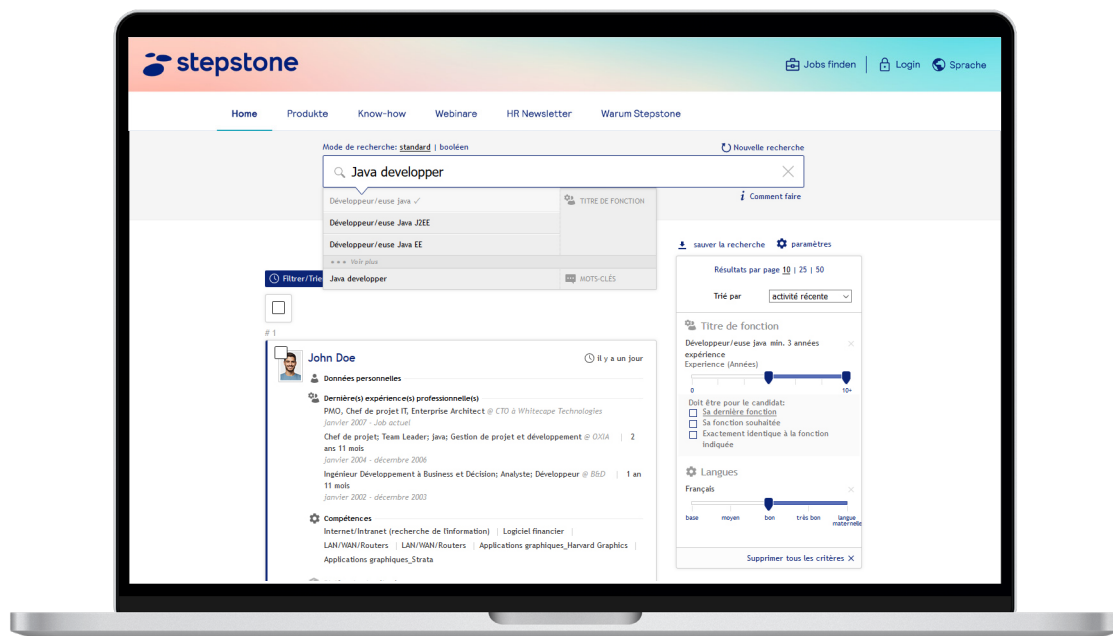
stepstone

Jobs finden | Login Sprache

Home Produkte Know-how Webinare HR Newsletter Warum Stepstone

Mode de recherche: standard | booléen

Nouvelle recherche

Java developper

Développeur/euse java ✓

TITRE DE FONCTION

Développeur/euse Java J2EE

Développeur/euse Java EE

Voir plus

Java developper

MOTS-CLÉS

Comment faire

sauver la recherche paramètres

Résultats par page 10 | 25 | 50

Trié par activité récente

Titre de fonction

Développeur/euse java min. 3 années expérience

Experience (Années)

0 10+

Doit être pour le candidat:

Sa dernière fonction

Sa fonction souhaitée

Exactement identique à la fonction indiquée

Langues

Français

base moyen bon très bon langue maternelle

Supprimer tous les critères ✕

Filtrer/Trie

# 1

John Doe

il y a un jour

Données personnelles

Dernière(s) expérience(s) professionnelle(s)

PMO, Chef de projet IT, Enterprise Architect @ CTO à Whitecape Technologies
Janvier 2007 - Job actuel

Chef de projet; Team Leader; java; Gestion de projet et développement @ OXIA | 2 ans 11 mois
Janvier 2004 - décembre 2006

Ingénieur Développement à Business et Décision; Analyste; Développeur @ B&D | 1 an 11 mois
Janvier 2002 - décembre 2003

Compétences

Internet/Intranet (recherche de l'information) | Logiciel financier |
LAN/WAN/Routers | LAN/WAN/Routers | Applications graphiques_Harvard Graphics |
Applications graphiques_Strata